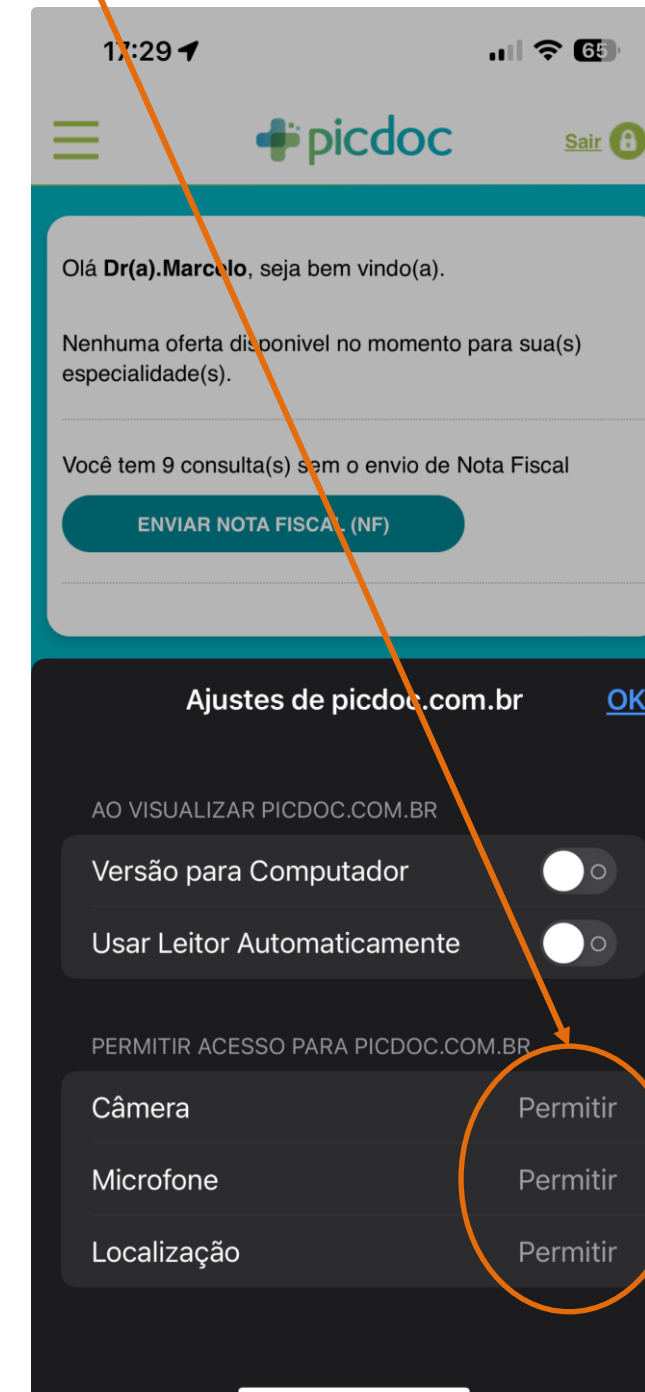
17:29

65

picdoc

Sair

Olá **Dr(a).Marcelo**, seja bem vindo(a).

Nenhuma oferta disponivel no momento para sua(s) especialidade(s).

Você tem 9 consulta(s) sem o envio de Nota Fiscal

ENVIAR NOTA FISCAL (NF)

Ajustes de picdoc.com.br

OK

AO VISUALIZAR PICDOC.COM.BR

Versão para Computador

Usar Leitor Automaticamente

PERMITIR ACESSO PARA PICDOC.COM.BR

Câmera Permitir

Microfone Permitir

Localização Permitir